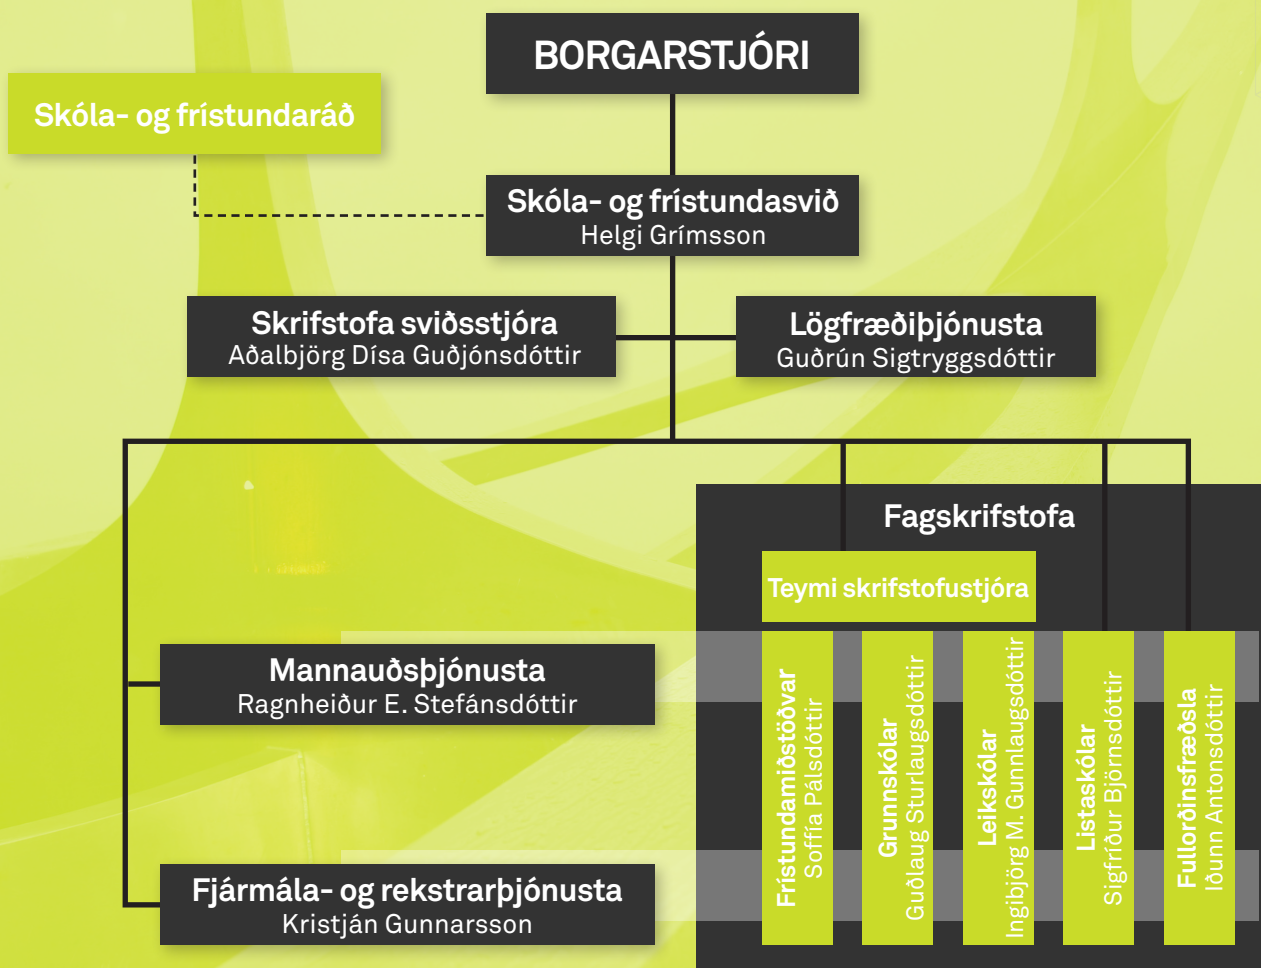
BORGARSTJÓRI

Skóla- og frístundaráð

Skóla- og frístundasvið
Helgi Grímsson

Skrifstofa sviðsstjóra
Aðalbjörg Dísa Guðjónsdóttir

Lögfræðiþjónusta
Guðrún Sigtryggsdóttir

Fagskrifstofa

Teymi skrifstofustjóra

Frístundamiðstöðvar
Soffía Pálsdóttir

Grunnskólar
Guðlaug Sturlaugsdóttir

Leikskólar
Ingibjörg M. Gunnlaugsdóttir

Listaskólar
Sigfríður Björnsdóttir

Fullorðinsfræðsla
Iðunn Antonsdóttir

Mannauðsþjónusta
Ragnheiður E. Stefánsdóttir

Fjármála- og rekstrarþjónusta
Kristján Gunnarsson